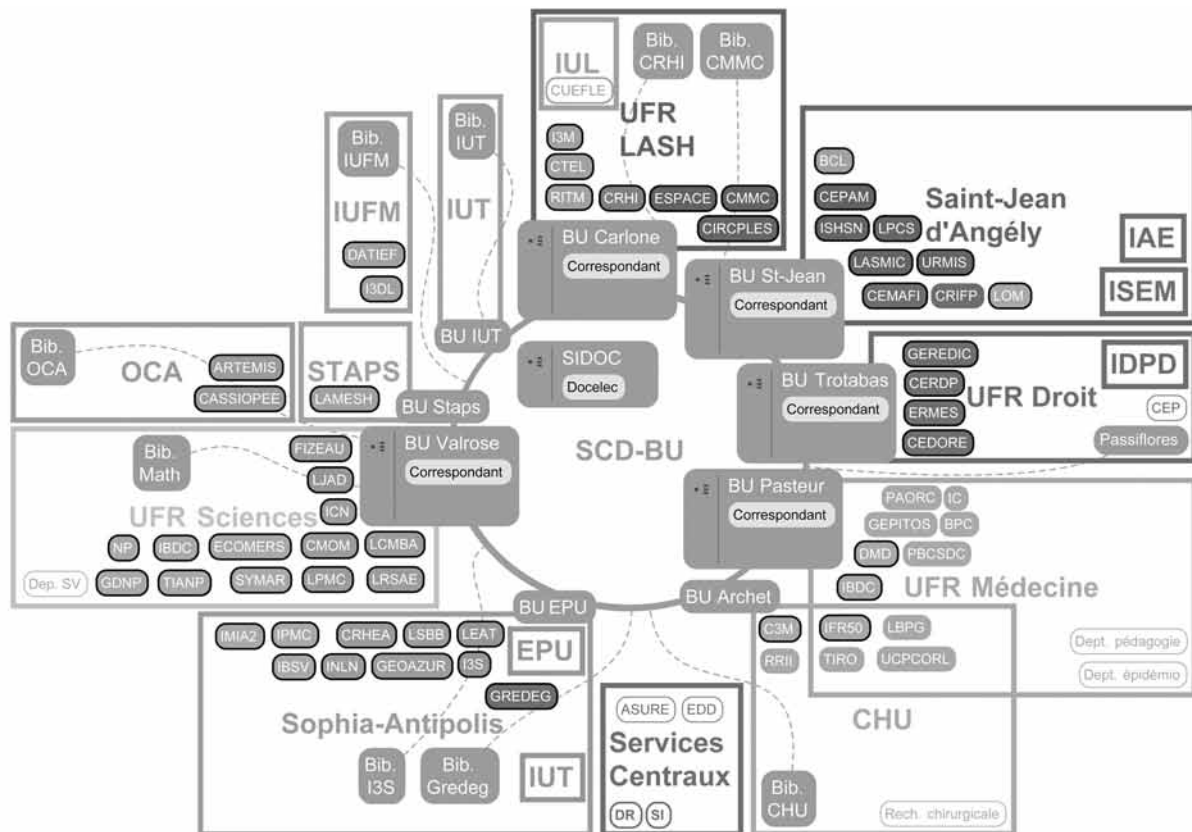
IUL
CUEFLE
Bib. CRHI
Bib. CMMC
UFR LASH
I3M
CTEL
RITM
CRHI
ESPACE
CMMC
CIRCPLES

Bib. IUFM
IUFM
DATIEF
I3DL

Bib. IUT
IUT

BCL
CEPAM
ISHSN
LPCS
LASMIC
URMIS
CEMAFI
CRIFP
LOM
Saint-Jean d'Angély
IAE
ISEM

BU Carlone
Correspondant
BU St-Jean
Correspondant
BU IUT
SIDOC
Docelec

Bib. OCA
OCA
ARTEMIS
CASSIOPEE
STAPS
LAMESH
BU Staps

GEREDIC
CERDP
ERMES
CEDORE
UFR Droit
IDPD
CEP
Passiflores
BU Trotabas
Correspondant

BU Valrose
Correspondant
SCD-BU

Bib. Math
FIZEAU
LJAD
ICN
UFR Sciences
NP
IBDC
ECOMERS
CMOM
LCMBA
Dep. SV
GDNP
TIANP
SYMAR
LPMC
LRSAE

BU Pasteur
Correspondant
PAORC
IC
GEPITOS
BPC
DMD
PBCSDC
IBDC
UFR Médecine

BU EPU
BU Archet
IMIA2
IPMC
CRHEA
LSBB
LEAT
EPU
IBSV
INLN
GEOAZUR
I3S
GREDEG
Sophia-Antipolis
Bib. I3S
Bib. Gredeg
IUT

C3M
RRII
IFR50
LBPG
TIRO
UCPCORL
Dept. pédagogie
Dept. épidémio
CHU

ASURE
EDD
Services Centraux
DR
SI

Bib. CHU
Rech. chirurgicale